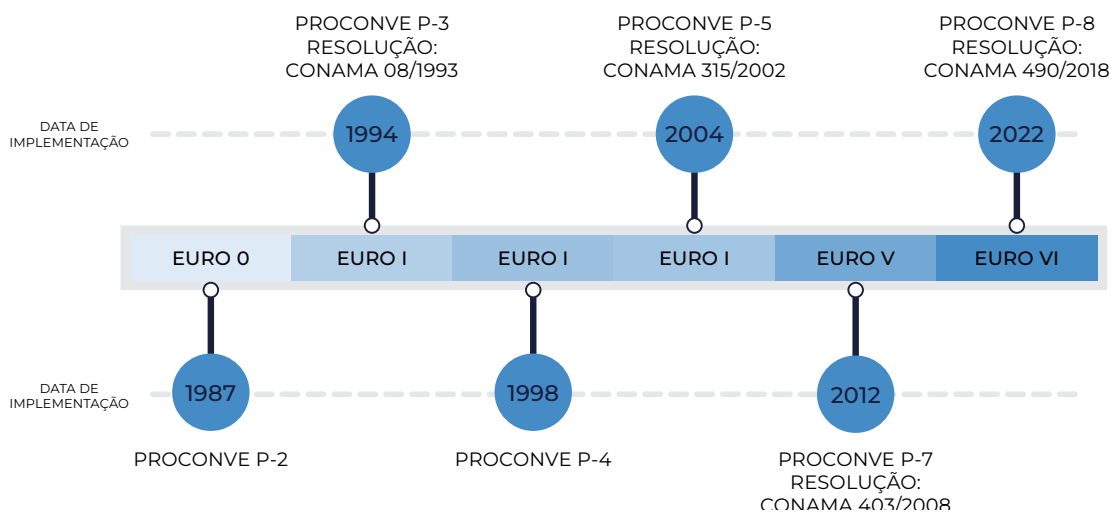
PROCONVE P-3
RESOLUÇÃO:
CONAMA 08/1993

PROCONVE P-5
RESOLUÇÃO:
CONAMA 315/2002

PROCONVE P-8
RESOLUÇÃO:
CONAMA 490/2018

DATA DE IMPLEMENTAÇÃO

1994

2004

2022

EURO 0

EURO I

EURO I

EURO I

EURO V

EURO VI

DATA DE IMPLEMENTAÇÃO

1987

1998

2012

PROCONVE P-2

PROCONVE P-4

PROCONVE P-7
RESOLUÇÃO:
CONAMA 403/2008